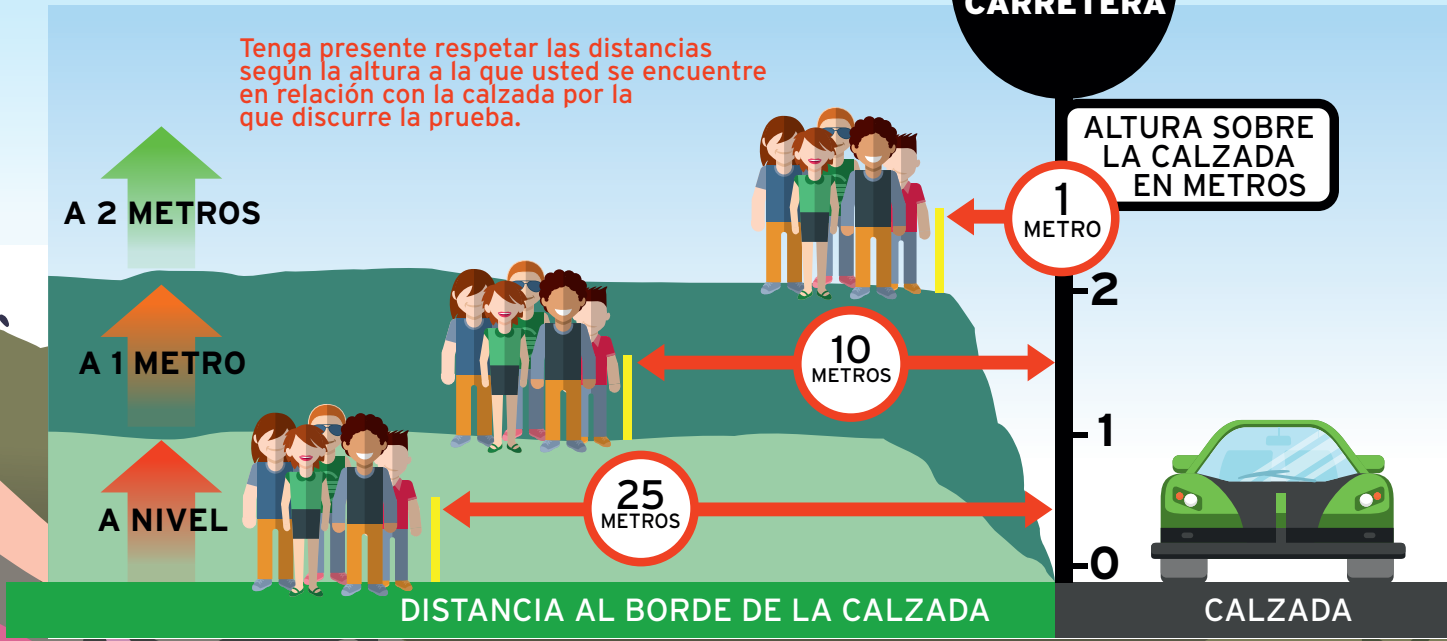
CARRETERA

Tenga presente respetar las distancias según la altura a la que usted se encuentre en relación con la calzada por la que discurre la prueba.

A 2 METROS

A 1 METRO

A NIVEL

ALTURA SOBRE LA CALZADA EN METROS

1 METRO

10 METROS

25 METROS

2

1

0

DISTANCIA AL BORDE DE LA CALZADA

CALZADA